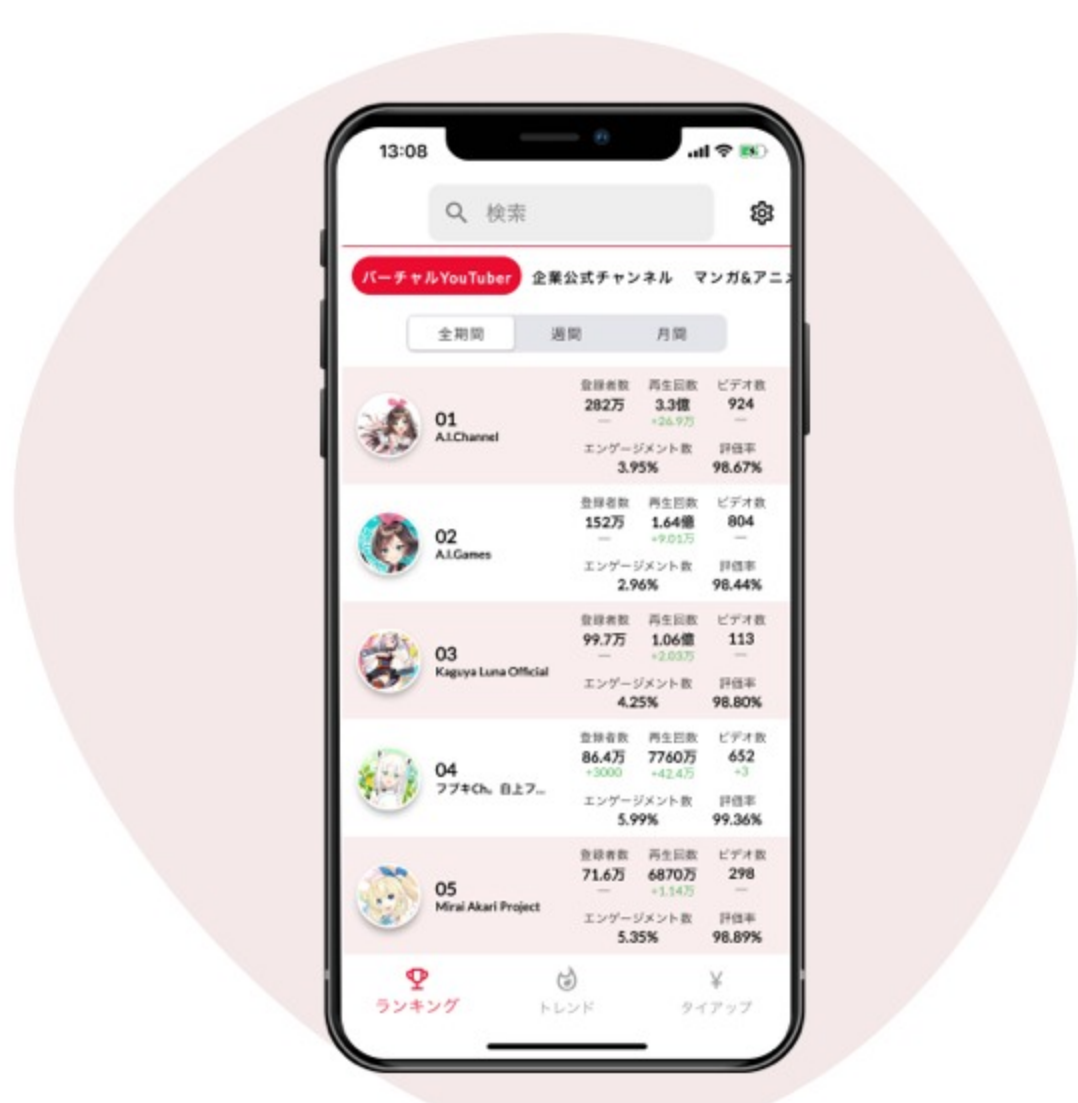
13:08

検索

バーチャルYouTuber 企業公式チャンネル マンガ&アニ

全期間 週間 月間

01
A.I.Channel
登録者数 282万 —
再生回数 3.3億 +26.9万
ビデオ数 924 —
エンゲージメント数 3.95%
評価率 98.67%

02
A.I.Games
登録者数 152万 —
再生回数 1.64億 +9.01万
ビデオ数 804 —
エンゲージメント数 2.96%
評価率 98.44%

03
Kaguya Luna Official
登録者数 99.7万 —
再生回数 1.06億 +2.03万
ビデオ数 113 —
エンゲージメント数 4.25%
評価率 98.80%

04
フブキCh。白上フ...
登録者数 86.4万 +3000
再生回数 7760万 +42.4万
ビデオ数 652 +3
エンゲージメント数 5.99%
評価率 99.36%

05
Mirai Akari Project
登録者数 71.6万 —
再生回数 6870万 +1.14万
ビデオ数 298 —
エンゲージメント数 5.35%
評価率 98.89%

ランキング トレンド タイアップ